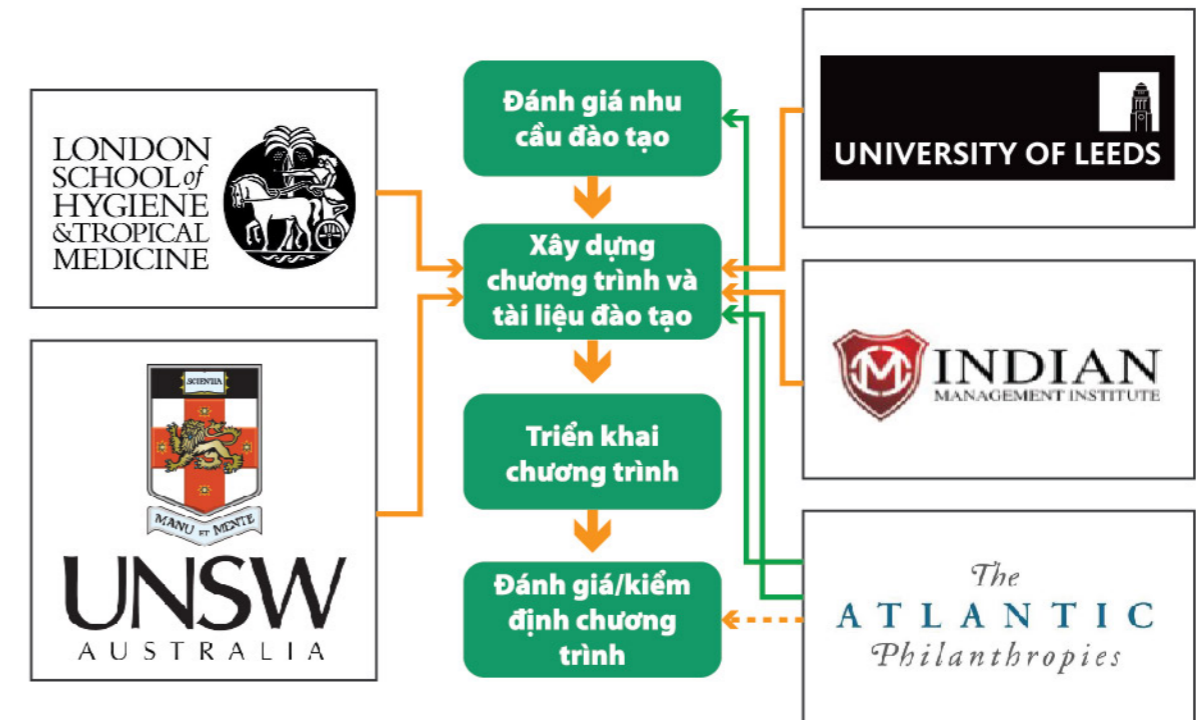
LONDON SCHOOL of HYGIENE &TROPICAL MEDICINE

SCIENTIA
MANU ET MENTE
UNSW
AUSTRALIA

Đánh giá nhu cầu đào tạo

Xây dựng chương trình và tài liệu đào tạo

Triển khai chương trình

Đánh giá/kiểm định chương trình

UNIVERSITY OF LEEDS

INDIAN
MANAGEMENT INSTITUTE

The
ATLANTIC
Philanthropies